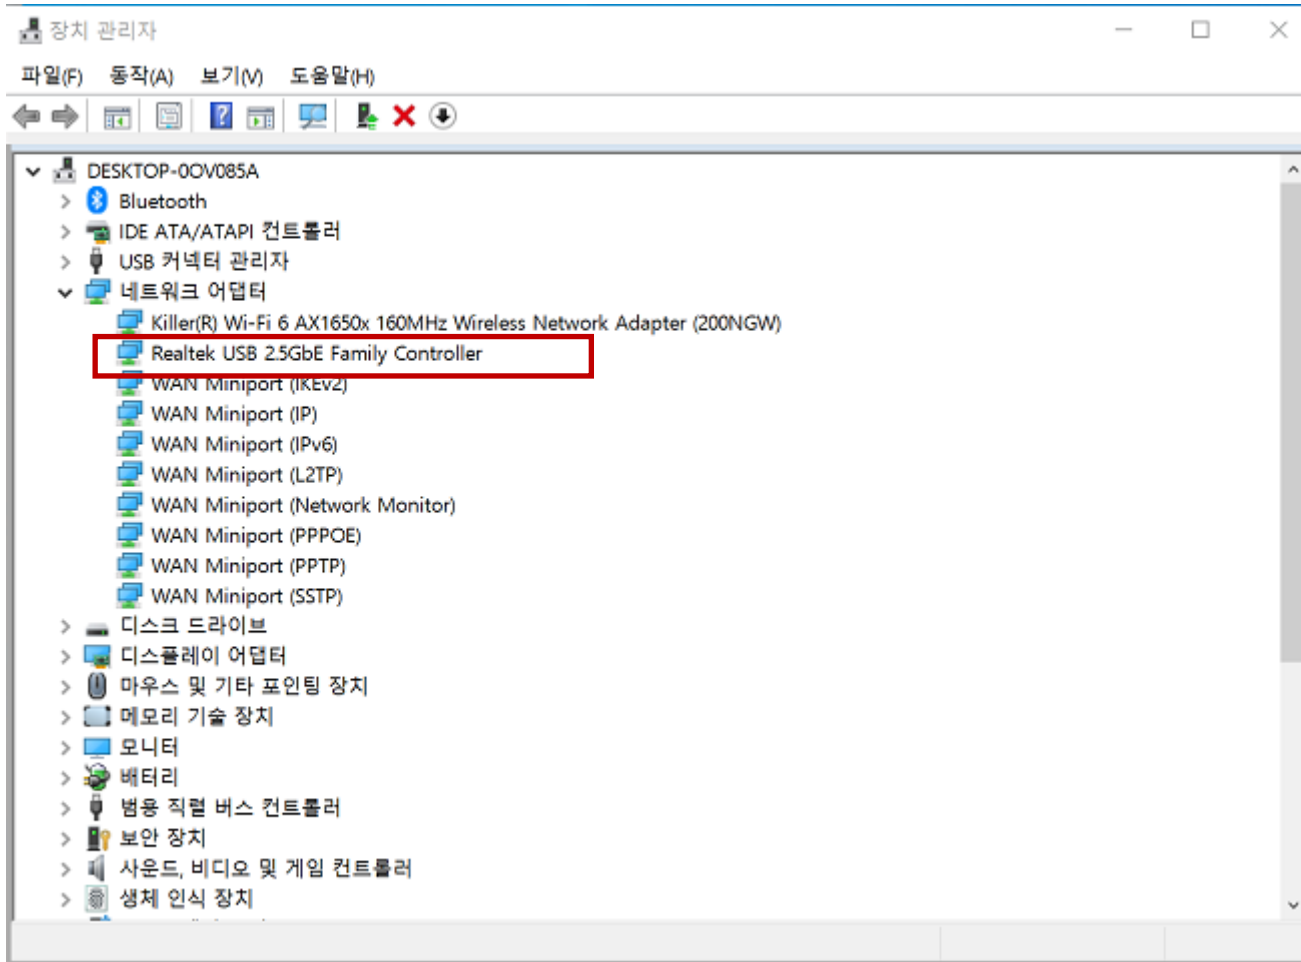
장치 관리자

파일(F) 동작(A) 보기(V) 도움말(H)

DESKTOP-0OV085A
Bluetooth
IDE ATA/ATAPI 컨트롤러
USB 커넥터 관리자
네트워크 어댑터
Killer(R) Wi-Fi 6 AX1650x 160MHz Wireless Network Adapter (200NGW)
Realtek USB 2.5GbE Family Controller
WAN Miniport (IKEv2)
WAN Miniport (IP)
WAN Miniport (IPv6)
WAN Miniport (L2TP)
WAN Miniport (Network Monitor)
WAN Miniport (PPPOE)
WAN Miniport (PPTP)
WAN Miniport (SSTP)
디스크 드라이브
디스플레이 어댑터
마우스 및 기타 포인팅 장치
메모리 기술 장치
모니터
배터리
범용 직렬 버스 컨트롤러
보안 장치
사운드, 비디오 및 게임 컨트롤러
생체 인식 장치